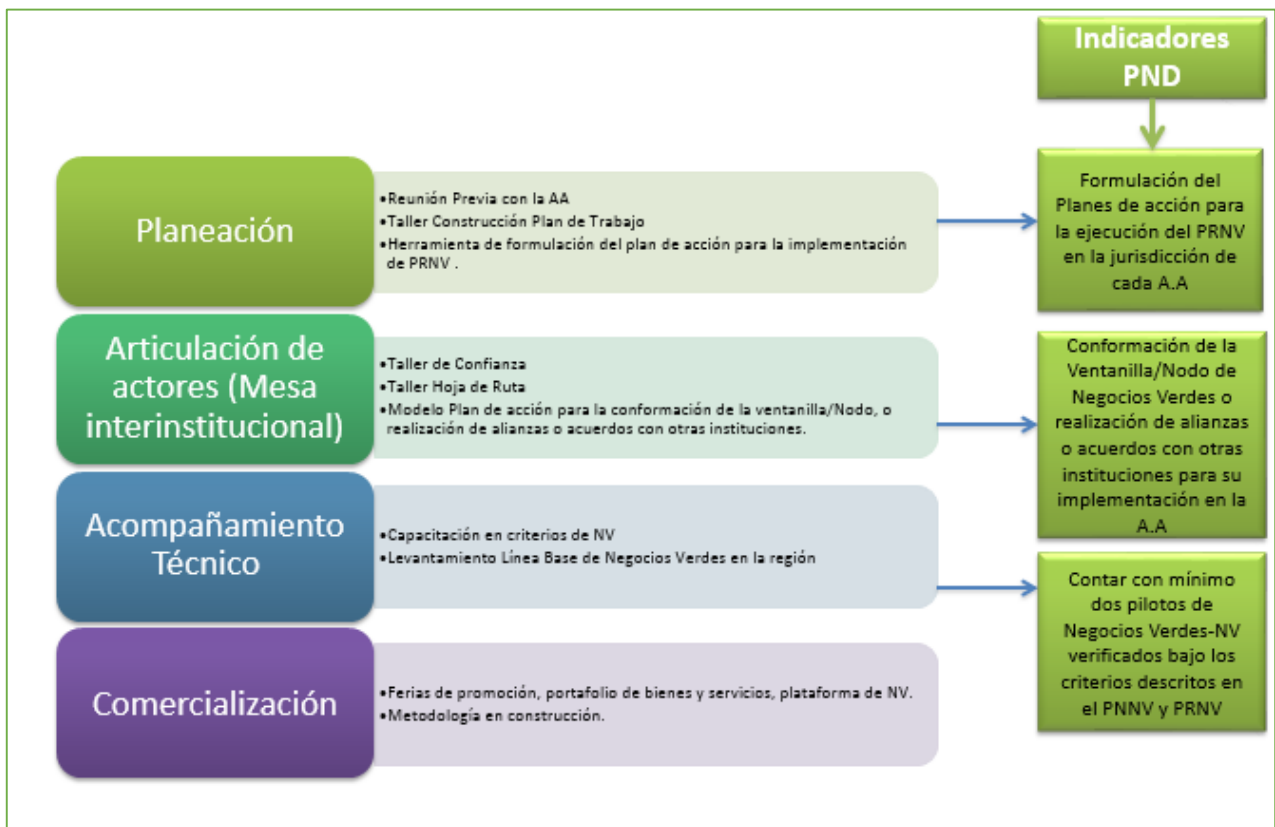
Indicadores PND

Planeación

•Reunión Previa con la AA
•Taller Construcción Plan de Trabajo
•Herramienta de formulación del plan de acción para la implementación de PRNV .

Formulación del Planes de acción para la ejecución del PRNV en la jurisdicción de cada A.A

Articulación de actores (Mesa interinstitucional)

•Taller de Confianza
•Taller Hoja de Ruta
•Modelo Plan de acción para la conformación de la ventanilla/Nodo, o realización de alianzas o acuerdos con otras instituciones.

Conformación de la Ventanilla/Nodo de Negocios Verdes o realización de alianzas o acuerdos con otras instituciones para su implementación en la A.A

Acompañamiento Técnico

•Capacitación en criterios de NV
•Levantamiento Línea Base de Negocios Verdes en la región

Contar con mínimo dos pilotos de Negocios Verdes-NV verificados bajo los criterios descritos en el PNNV y PRNV

Comercialización

•Ferias de promoción, portafolio de bienes y servicios, plataforma de NV.
•Metodología en construcción.